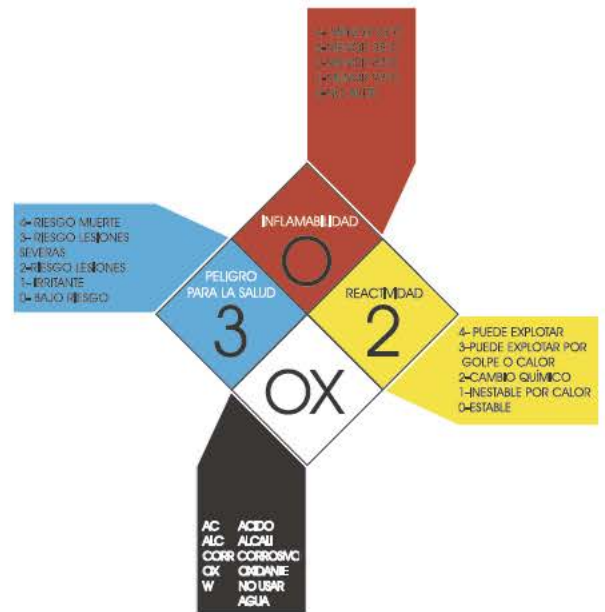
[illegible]

4- RIESGO MUERTE
3- RIESGO LESIONES SEVERAS
2-RIESGO LESIONES
1- IRRITANTE
0- BAJO RIESGO

INFLAMABILIDAD
0

PELIGRO PARA LA SALUD
3

REACTIVIDAD
2

OX

4- PUEDE EXPLOTAR
3-PUEDE EXPLOTAR POR GOLPE O CALOR
2-CAMBIO QUÍMICO
1-INESTABLE POR CALOR
0-ESTABLE

| AC | ACIDO |
|---|---|
| ALC | ALCALI |
| CORR | CORROSIVO |
| OX | OXIDANTE |
| W | NO USAR AGUA |